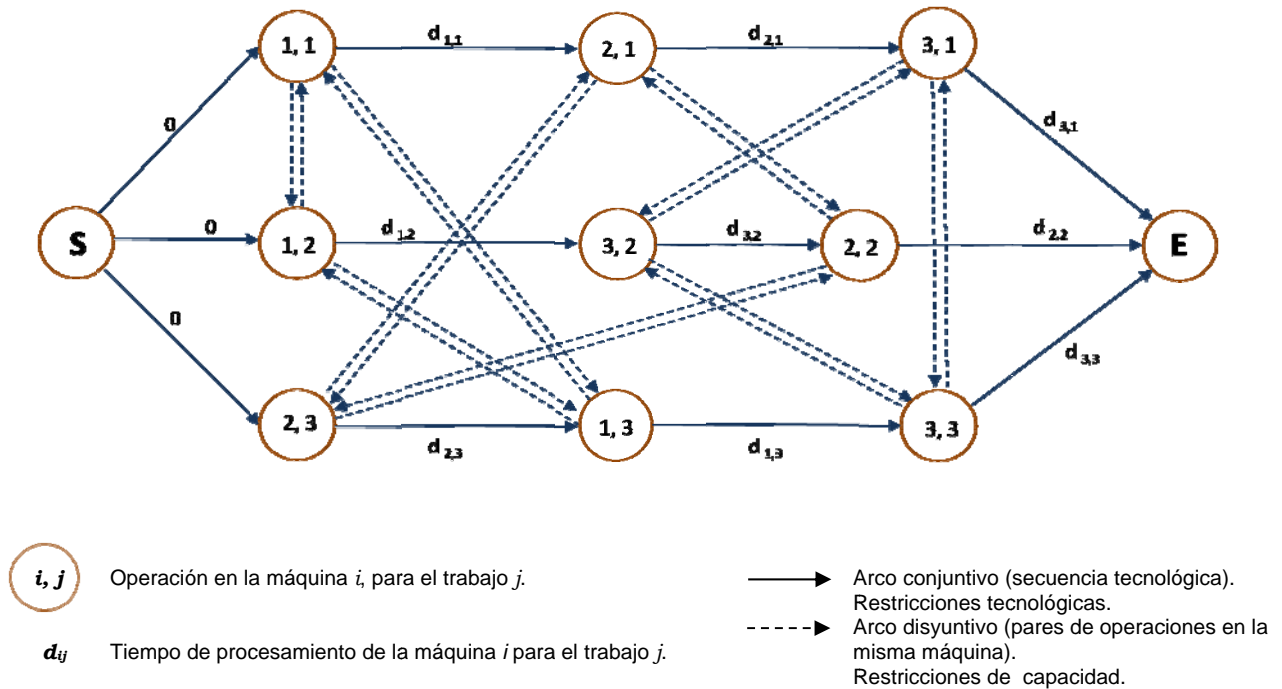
1, 1

$d_{1,1}$

2, 1

$d_{2,1}$

3, 1

0

$d_{3,1}$

S

0

1, 2

$d_{1,2}$

3, 2

$d_{3,2}$

2, 2

$d_{2,2}$

E

0

$d_{3,3}$

2, 3

1, 3

3, 3

$d_{2,3}$

$d_{1,3}$

$i, j$ Operación en la máquina $i$, para el trabajo $j$.

$d_{ij}$ Tiempo de procesamiento de la máquina $i$ para el trabajo $j$.

Arco conjuntivo (secuencia tecnológica). Restricciones tecnológicas.

Arco disyuntivo (pares de operaciones en la misma máquina). Restricciones de capacidad.